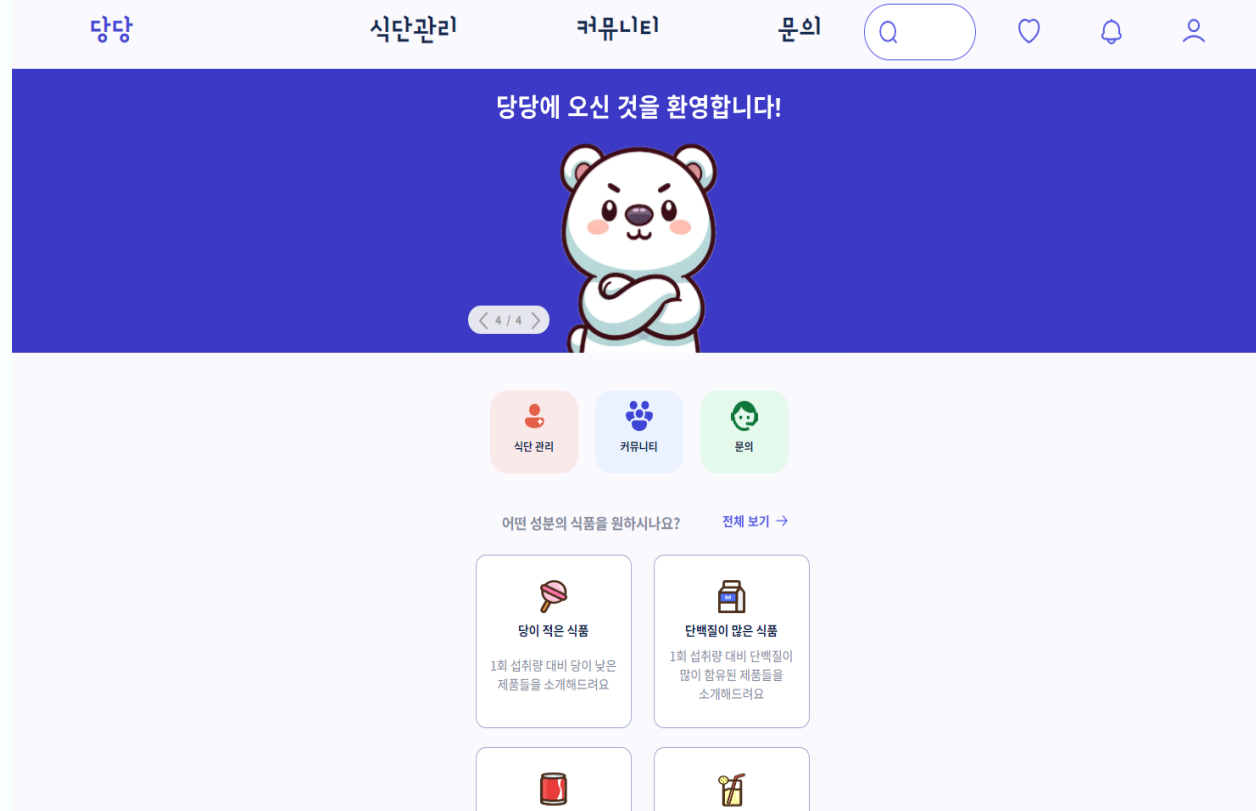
당당 식단관리 커뮤니티 문의

당당에 오신 것을 환영합니다!

4 / 4

식단 관리
커뮤니티
문의

어떤 성분의 식품을 원하시나요?
전체 보기 →

당이 적은 식품
1회 섭취량 대비 당이 낮은 제품들을 소개해드려요

단백질이 많은 식품
1회 섭취량 대비 단백질이 많이 함유된 제품들을 소개해드려요